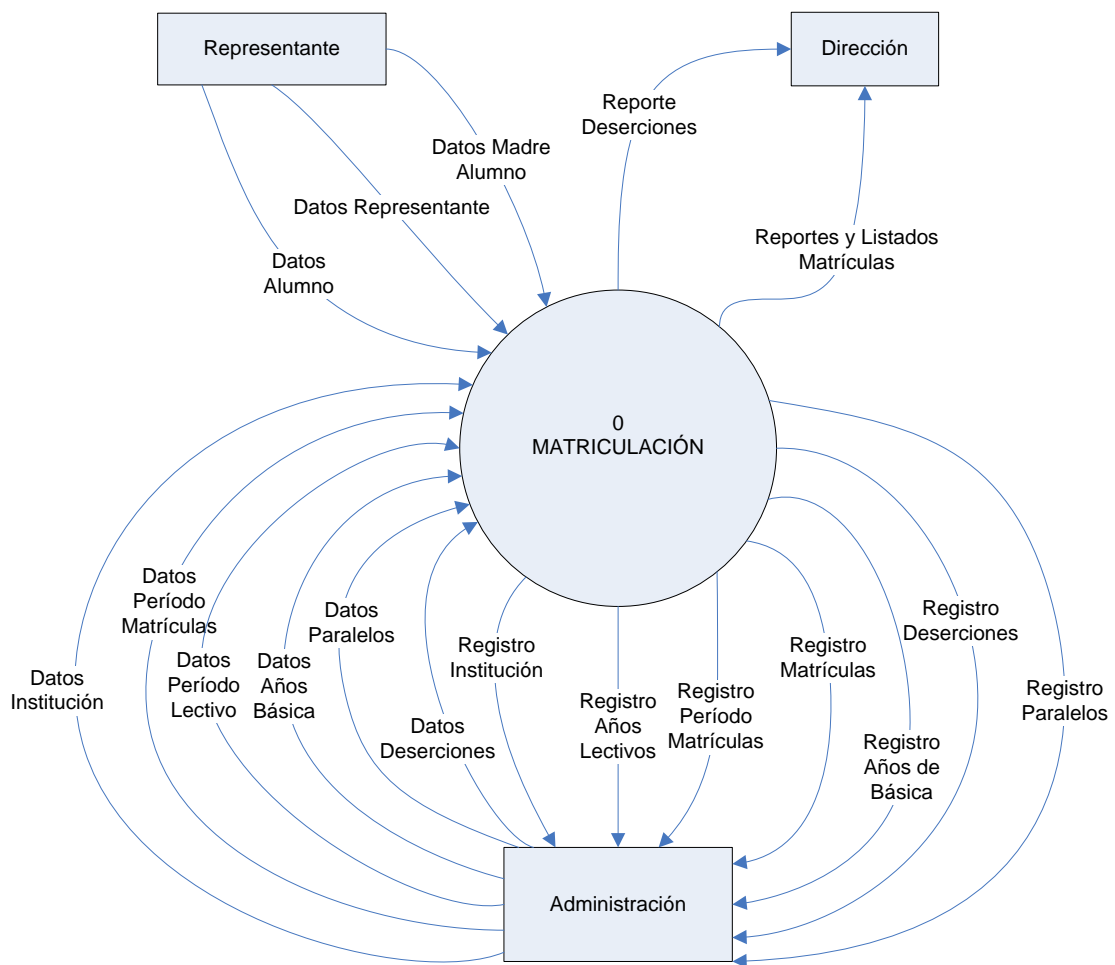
Representante

Dirección

Reporte Deserciones

Datos Madre Alumno

Datos Representante

Datos Alumno

Reportes y Listados Matrículas

0
MATRICULACIÓN

Datos Período Matrículas

Datos Institución

Datos Período Lectivo

Datos Años Básica

Datos Paralelos

Datos Deserciones

Registro Institución

Registro Años Lectivos

Registro Período Matrículas

Registro Matrículas

Registro Deserciones

Registro Años de Básica

Registro Paralelos

Administración